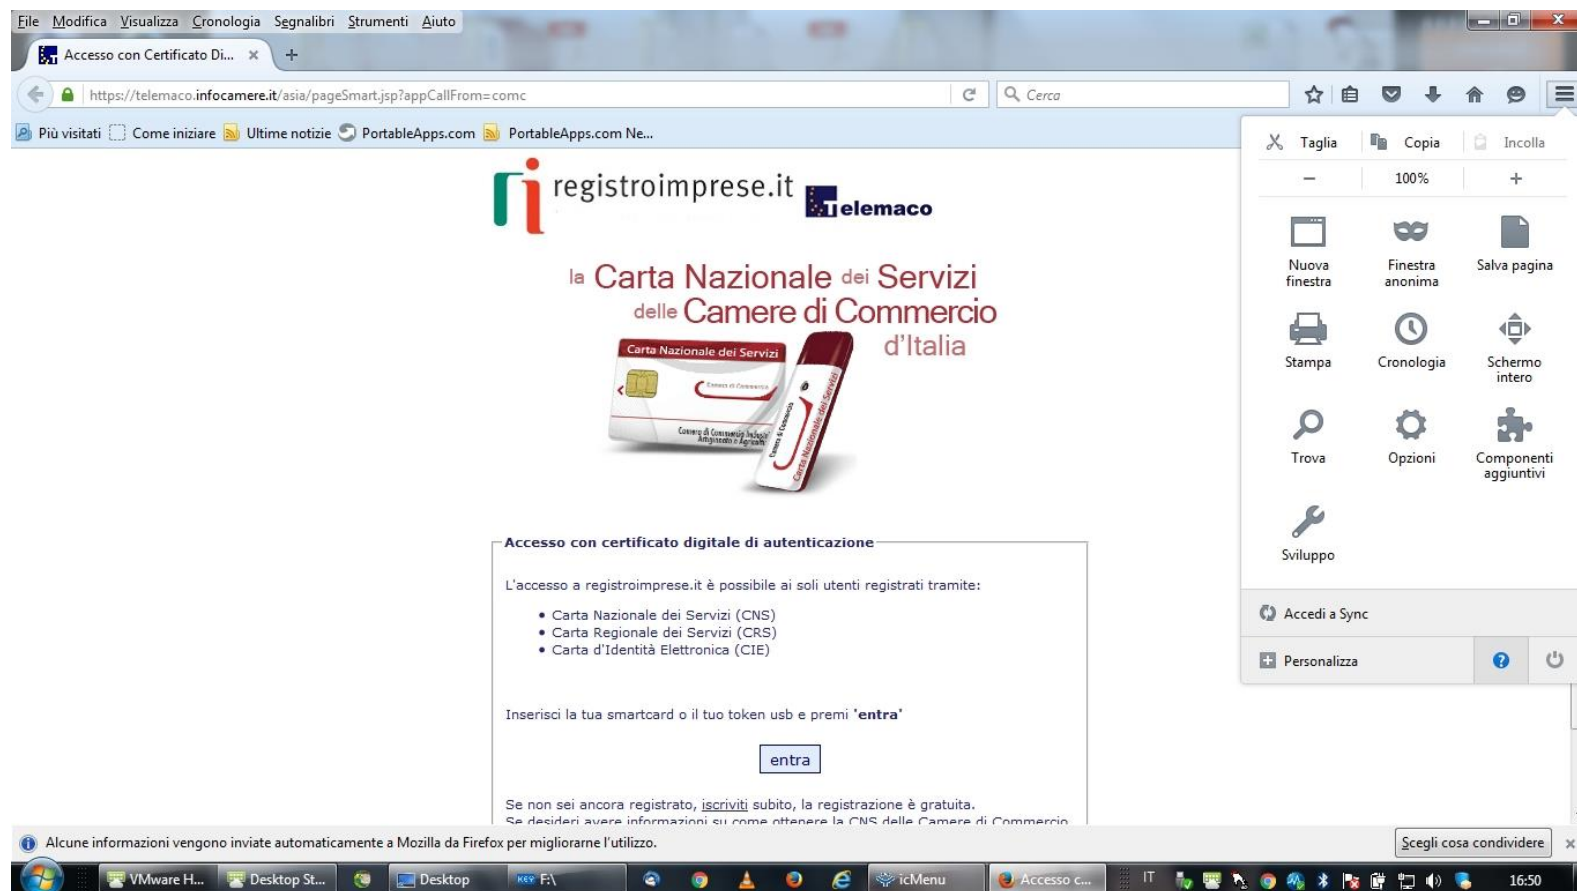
File Modifica Visualizza Cronologia Segnalibri Strumenti Aiuto

Accesso con Certificato Di... ×

https://telemaco.infocamere.it/asia/pageSmart.jsp?appCallFrom=comc

Cerca

Più visitati Come iniziare Ultime notizie PortableApps.com PortableApps.com Ne...

registroimprese.it Telemaco

la Carta Nazionale dei Servizi delle Camere di Commercio d'Italia

Carta Nazionale dei Servizi

Accesso con certificato digitale di autenticazione

L'accesso a registroimprese.it è possibile ai soli utenti registrati tramite:

• Carta Nazionale dei Servizi (CNS)
• Carta Regionale dei Servizi (CRS)
• Carta d'Identità Elettronica (CIE)

Inserisci la tua smartcard o il tuo token usb e premi 'entra'

entra

Se non sei ancora registrato, iscriviti subito, la registrazione è gratuita.
Se desideri avere informazioni su come ottenere la CNS delle Camere di Commercio

Taglia Copia Incolla
– 100% +
Nuova finestra
Finestra anonima
Salva pagina
Stampa
Cronologia
Schermo intero
Trova
Opzioni
Componenti aggiuntivi
Sviluppo
Accedi a Sync
Personalizza

Alcune informazioni vengono inviate automaticamente a Mozilla da Firefox per migliorarne l'utilizzo.
Scegli cosa condividere

VMware H... Desktop St... Desktop F:\ icMenu Accesso c... IT 16:50